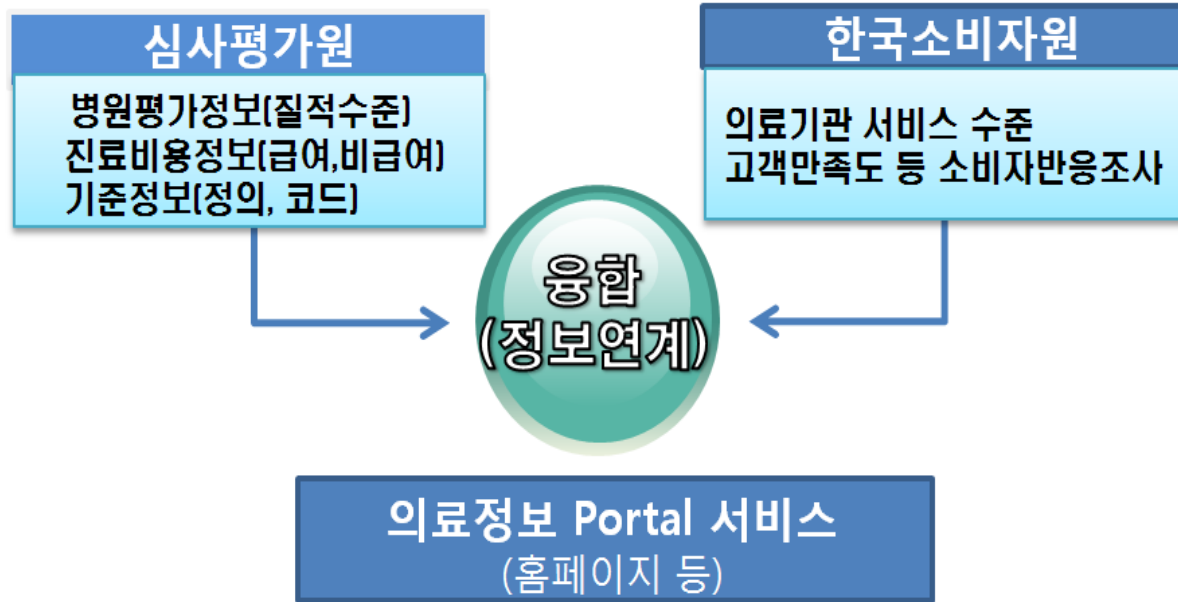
심사평가원

병원평가정보(질적수준)
진료비용정보(급여,비급여)
기준정보(정의, 코드)

한국소비자원

의료기관 서비스 수준
고객만족도 등 소비자반응조사

융합
(정보연계)

의료정보 Portal 서비스
(홈페이지 등)